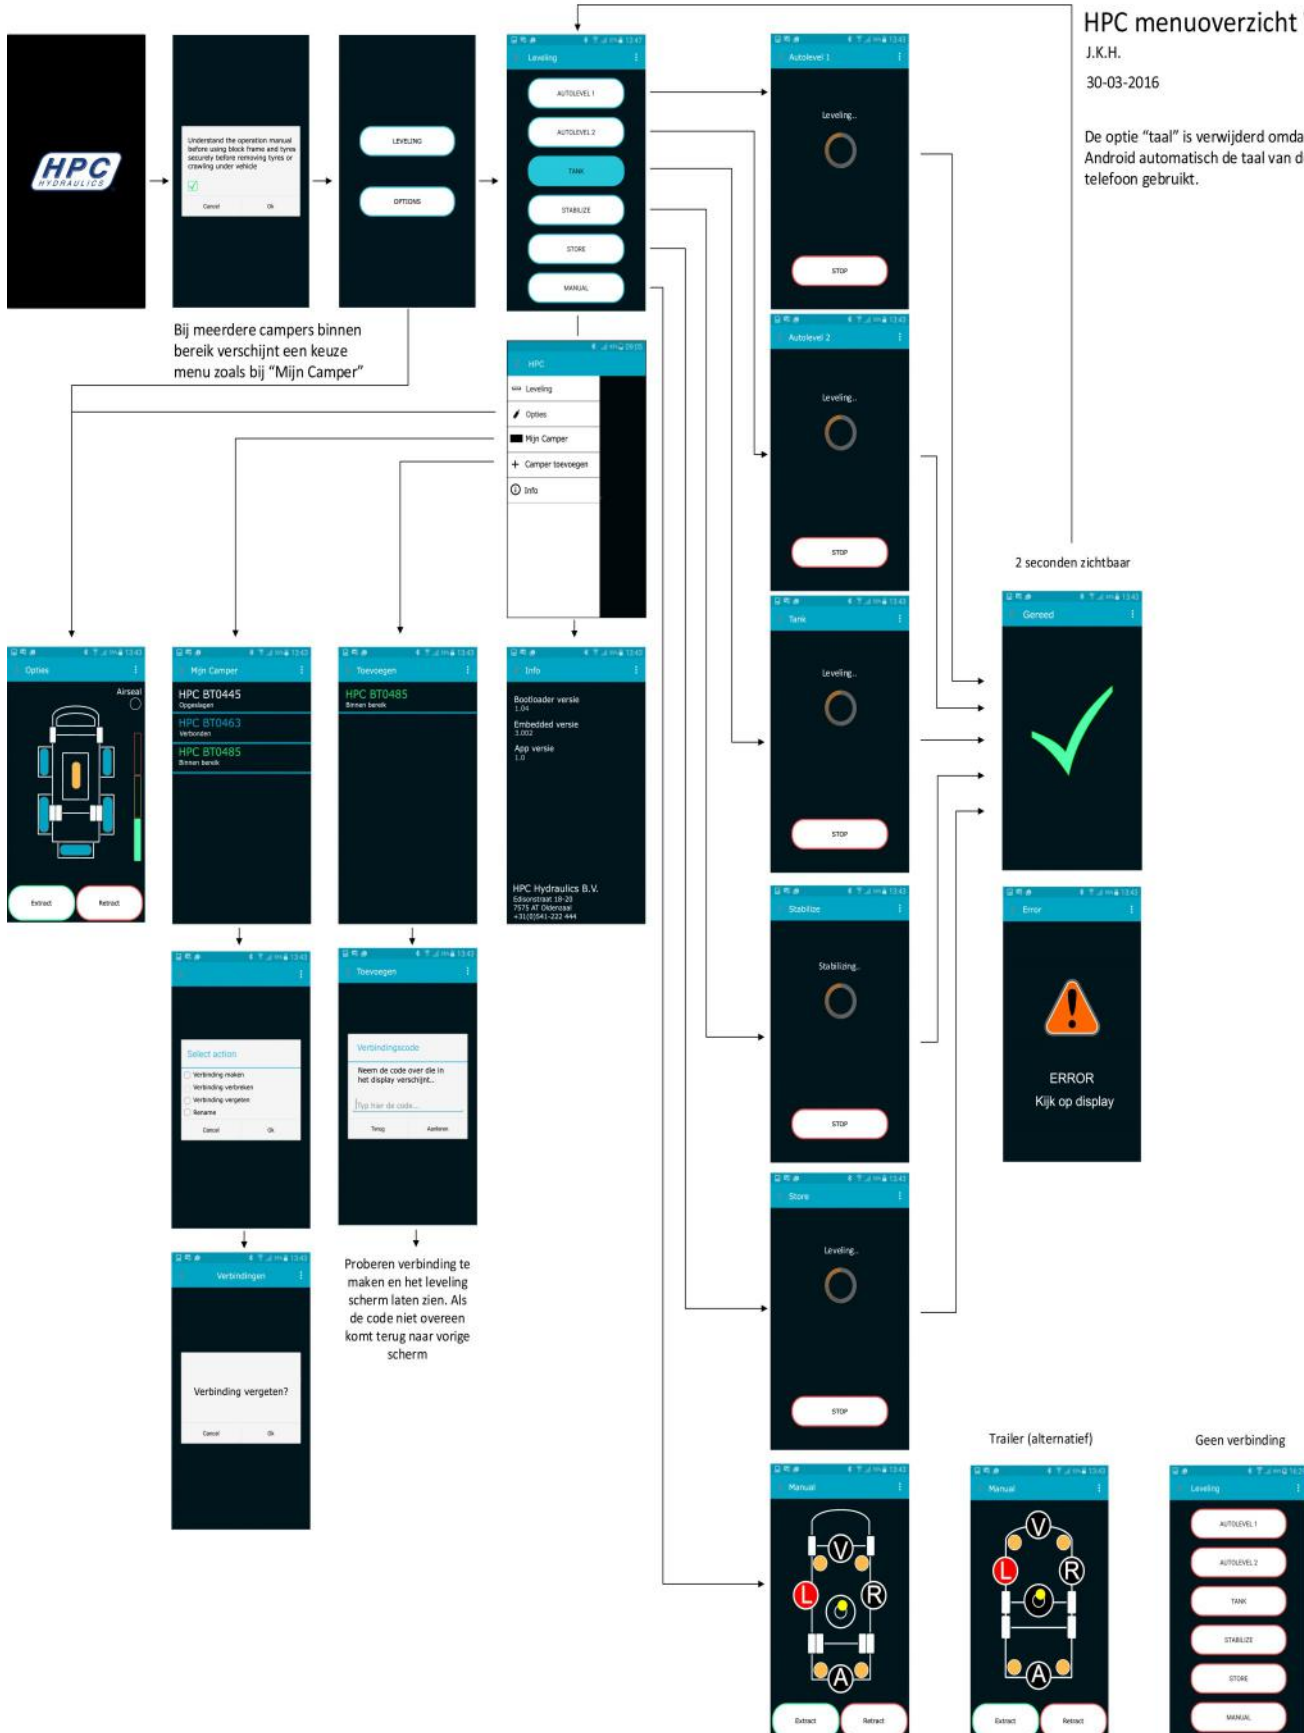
HPC menuoverzicht
J.K.H.
30-03-2016

De optie "taal" is verwijderd omda
Android automatisch de taal van d
telefoon gebruikt.

HPC HYDRAULICS

Understand the operation manual before using block frame and tyres securely before removing tyres or crawling under vehicle
Cancel Ok

LEVELING
OPTIONS

Bij meerdere campers binnen bereik verschijnt een keuze menu zoals bij "Mijn Camper"

Leveling
AUTOLEVEL 1
AUTOLEVEL 2
TANK
STABILIZE
STORE
MANUAL

HPC
Leveling
Opties
Mijn Camper
Camper toevoegen
Info

Autolevel 1
Leveling..
STOP

Autolevel 2
Leveling..
STOP

Tank
Leveling..
STOP

Stabilize
Stabilizing..
STOP

Store
Leveling..
STOP

2 seconden zichtbaar

Gereed

Error
ERROR
Kijk op display

Opties
Airseal
Extract Retract

Mijn Camper
HPC BT0445
Opgeslagen
HPC BT0463
Verbonden
HPC BT0485
Binnen bereik

Toevoegen
HPC BT0485
Binnen bereik

Info
Bootloader versie
1.04
Embedded versie
3.002
App versie
1.0
HPC Hydraulics B.V.
Edisonstraat 18-20
7575 AT Oldenzaal
+31(0)541-222 444

Select action
Verbinding maken
Verbinding verbreken
Verbinding vergeten
Rename
Cancel Ok

Toevoegen
Verbindingscode
Neem de code over die in het display verschijnt..
Typ hier de code...
Terug Aanleren

Verbindingen
Verbinding vergeten?
Cancel Ok

Proberen verbinding te maken en het leveling scherm laten zien. Als de code niet overeen komt terug naar vorige scherm

Trailer (alternatief)
Geen verbinding

Manual
V
L
R
A
Extract Retract

Manual
V
L
R
A
Extract Retract

Leveling
AUTOLEVEL 1
AUTOLEVEL 2
TANK
STABILIZE
STORE
MANUAL